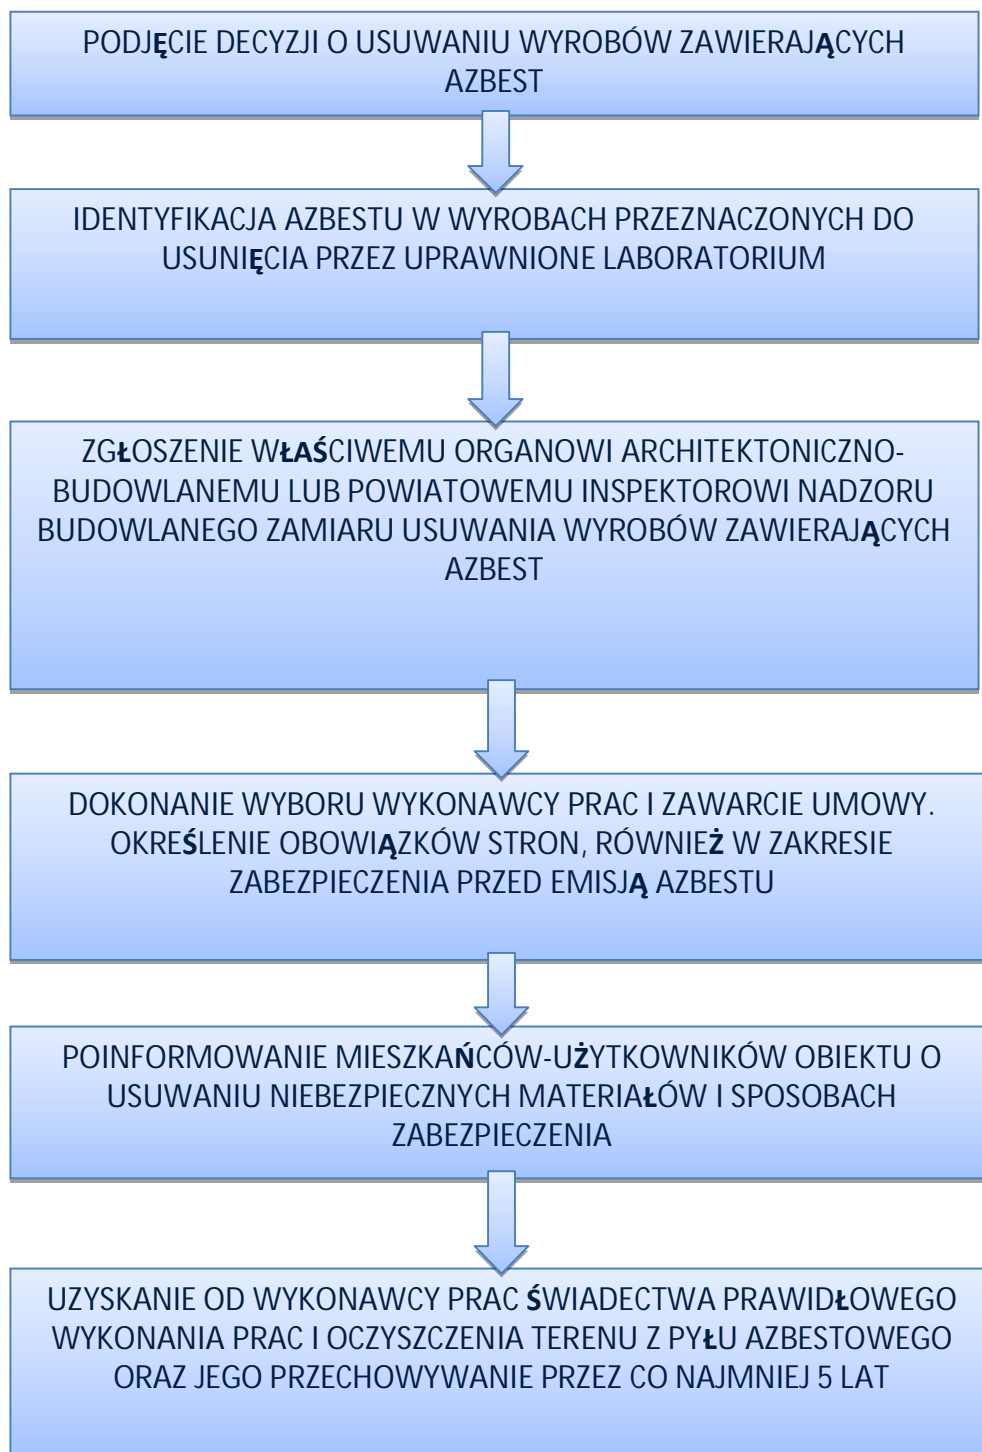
PODJĘCIE DECYZJI O USUWANIU WYROBÓW ZAWIERAJĄCYCH AZBEST

IDENTYFIKACJA AZBESTU W WYROBACH PRZEZNACZONYCH DO USUNIĘCIA PRZEZ UPRAWNIONE LABORATORIUM

ZGŁOSZENIE WŁAŚCIWEMU ORGANOWI ARCHITEKTONICZNO-BUDOWLANEMU LUB POWIATOWEMU INSPEKTOROWI NADZORU BUDOWLANEGO ZAMIARU USUWANIA WYROBÓW ZAWIERAJĄCYCH AZBEST

DOKONANIE WYBORU WYKONAWCY PRAC I ZAWARCIE UMOWY. OKREŚLENIE OBOWIĄZKÓW STRON, RÓWNIEŻ W ZAKRESIE ZABEZPIECZENIA PRZED EMISJĄ AZBESTU

POINFORMOWANIE MIESZKAŃCÓW-UŻYTKOWNIKÓW OBIEKTU O USUWANIU NIEBEZPIECZNYCH MATERIAŁÓW I SPOSOBACH ZABEZPIECZENIA

UZYSKANIE OD WYKONAWCY PRAC ŚWIADECTWA PRAWIDŁOWEGO WYKONANIA PRAC I OCZYSZCZENIA TERENU Z PYŁU AZBESTOWEGO ORAZ JEGO PRZECHOWYWANIE PRZEZ CO NAJMNIEJ 5 LAT